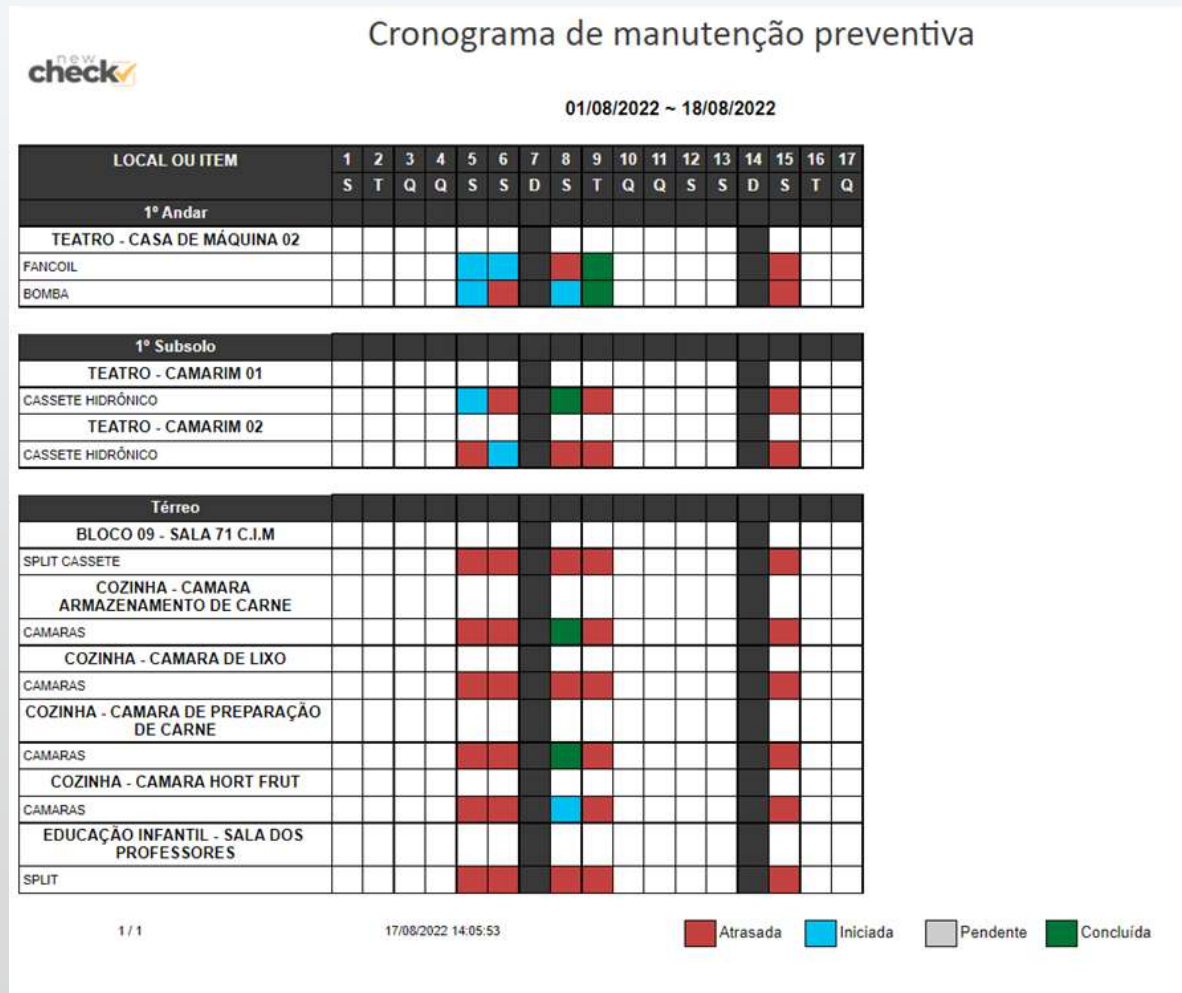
new check

Cronograma de manutenção preventiva

01/08/2022 ~ 18/08/2022

| LOCAL OU ITEM | 1 | 2 | 3 | 4 | 5 | 6 | 7 | 8 | 9 | 10 | 11 | 12 | 13 | 14 | 15 | 16 | 17 |
|---|---|---|---|---|---|---|---|---|---|---|---|---|---|---|---|---|---|
| | S | T | Q | Q | S | S | D | S | T | Q | Q | S | S | D | S | T | Q |
| 1º Andar | | | | | | | | | | | | | | | | | |
| TEATRO - CASA DE MÁQUINA 02 | | | | | | | | | | | | | | | | | |
| FANCOIL | | | | | | | | | | | | | | | | | |
| BOMBA | | | | | | | | | | | | | | | | | |

| 1º Subsolo | | | | | | | | | | | | | | | | | |
|---|---|---|---|---|---|---|---|---|---|---|---|---|---|---|---|---|---|
| TEATRO - CAMARIM 01 | | | | | | | | | | | | | | | | | |
| CASSETE HIDRÔNICO | | | | | | | | | | | | | | | | | |
| TEATRO - CAMARIM 02 | | | | | | | | | | | | | | | | | |
| CASSETE HIDRÔNICO | | | | | | | | | | | | | | | | | |

| Térreo | | | | | | | | | | | | | | | | | |
|---|---|---|---|---|---|---|---|---|---|---|---|---|---|---|---|---|---|
| BLOCO 09 - SALA 71 C.I.M | | | | | | | | | | | | | | | | | |
| SPLIT CASSETE | | | | | | | | | | | | | | | | | |
| COZINHA - CAMARA ARMAZENAMENTO DE CARNE | | | | | | | | | | | | | | | | | |
| CAMARAS | | | | | | | | | | | | | | | | | |
| COZINHA - CAMARA DE LIXO | | | | | | | | | | | | | | | | | |
| CAMARAS | | | | | | | | | | | | | | | | | |
| COZINHA - CAMARA DE PREPARAÇÃO DE CARNE | | | | | | | | | | | | | | | | | |
| CAMARAS | | | | | | | | | | | | | | | | | |
| COZINHA - CAMARA HORT FRUT | | | | | | | | | | | | | | | | | |
| CAMARAS | | | | | | | | | | | | | | | | | |
| EDUCAÇÃO INFANTIL - SALA DOS PROFESSORES | | | | | | | | | | | | | | | | | |
| SPLIT | | | | | | | | | | | | | | | | | |

1 / 1

17/08/2022 14:05:53

Atrasada Iniciada Pendente Concluída